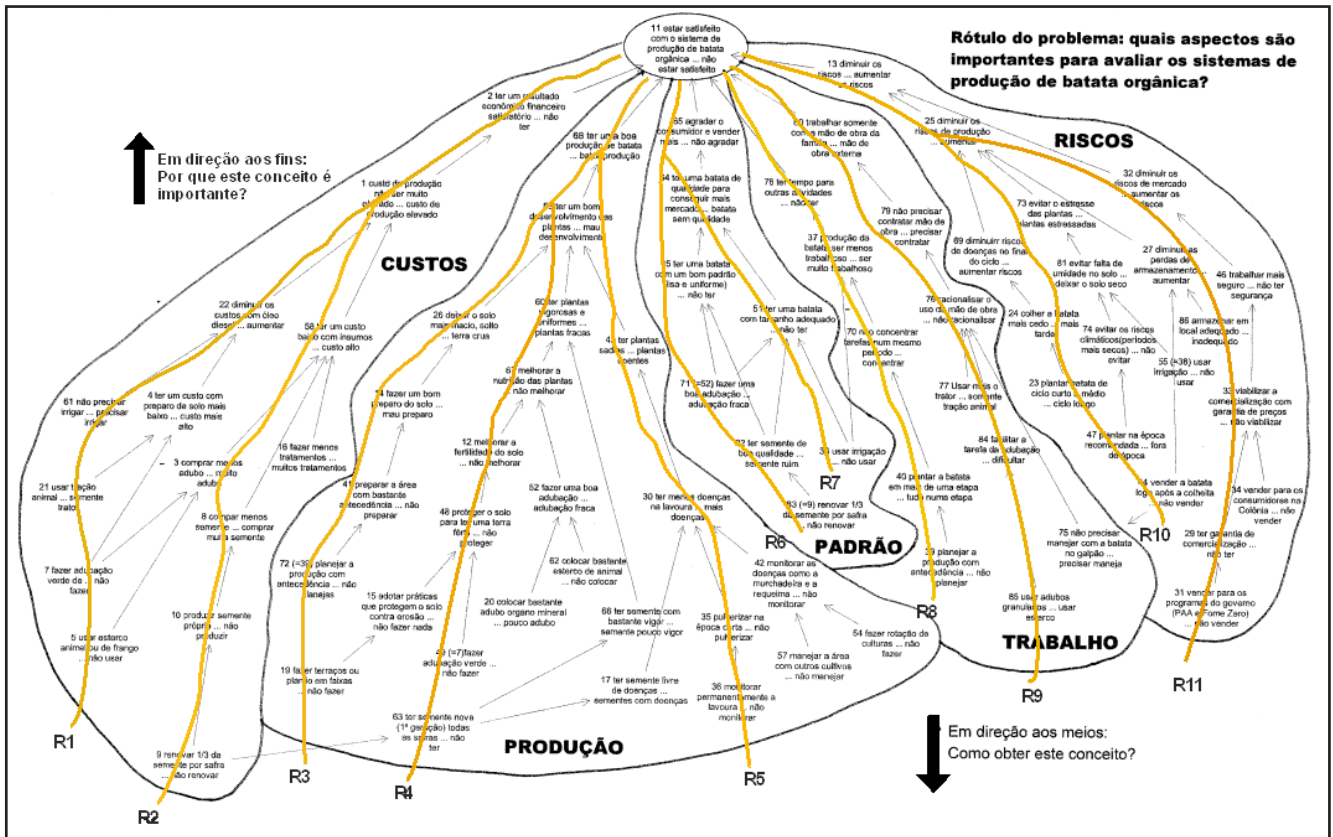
Rótulo do problema: quais aspectos são importantes para avaliar os sistemas de produção de batata orgânica?

11 estar satisfeito com o sistema de produção de batata orgânica ... não estar satisfeito

Em direção aos fins: Por que este conceito é importante?

2 ter um resultado econômico financeiro satisfatório ... não ter

13 diminuir os riscos ... aumentar os riscos

25 diminuir os riscos de produção ... aumentar

RISCOS

32 diminuir os riscos de mercado ... aumentar os riscos

55 agradar o consumidor e vender mais ... não agradar

68 ter uma boa produção de batata ... baixa produção

60 trabalhar somente com a mão de obra da família ... mão de obra externa

1 custo de produção não ser muito elevado ... custo de produção elevado

CUSTOS

64 ter uma batata de qualidade para conseguir mais mercado ... batata sem qualidade

78 ter tempo para outras atividades ... não ter

79 não precisar contratar mão de obra ... precisar contratar

73 evitar o estresse das plantas ... plantas estressadas

27 diminuir as perdas de armazenamento ... aumentar

46 trabalhar mais seguro ... não ter segurança

69 diminuir riscos de doenças no final do ciclo ... aumentar riscos

81 evitar falta de umidade no solo ... deixar o solo seco

59 ter um bom desenvolvimento das plantas ... mau desenvolvimento

37 produção da batata ser menos trabalhosa ... ser muito trabalhoso

5 ter uma batata com um bom padrão (lisa e uniforme) ... não ter

22 diminuir os custos com óleo diesel ... aumentar

58 ter um custo baixo com insumos ... custo alto

26 deixar o solo mais macio, solto ... terra crua

60 ter plantas vigorosas e uniformes ... plantas fracas

4 ter plantas sadias ... plantas doentes

51 ter uma batata com tamanho adequado ... não ter

76 racionalizar o uso da mão de obra ... não racionalizar

24 colher a batata mais cedo ... mais tarde

74 evitar os riscos climáticos(períodos mais secos) ... não evitar

86 armazenar em local adequado ... inadequado

70 não concentrar tarefas num mesmo período ... concentrar

55 (=38) usar irrigação ... não usar

61 não precisar irrigar ... precisar irrigar

4 ter um custo com preparo de solo mais baixo ... custo mais alto

14 fazer um bom preparo do solo ... mau preparo

67 melhorar a nutrição das plantas ... não melhorar

71 (=52) fazer uma boa adubação ... adubação fraca

77 Usar mais o trator ... somente tração animal

23 plantar batata de ciclo curto e médio ... ciclo longo

33 viabilizar a comercialização com garantia de preços ... não viabilizar

16 fazer menos tratamentos ... muitos tratamentos

21 usar tração animal ... somente trator

3 comprar menos adubo ... muito adubo

12 melhorar a fertilidade do solo ... não melhorar

22 ter semente de boa qualidade ... semente ruim

39 usar irrigação ... não usar

R7

84 facilitar a tarefa de adubação ... dificultar

47 plantar na época recomendada ... fora de época

41 preparar a área com bastante antecedência ... não preparar

52 fazer uma boa adubação ... adubação fraca

40 plantar a batata em mais de uma etapa ... tudo numa etapa

8 comprar menos semente ... comprar muita semente

48 proteger o solo para ter uma terra fértil ... não proteger

30 ter menos doenças na lavoura ... mais doenças

83 (=9) renovar 1/3 da semente por safra ... não renovar

4 vender a batata logo após a colheita ... não vender

R10

34 vender para os consumidores na Colônia ... não vender

7 fazer adubação verde de ... não fazer

62 colocar bastante esterco de animal ... não colocar

R6

PADRÃO

29 planejar a produção com antecedência ... não planejar

75 não precisar manejar com a batata no galpão ... precisar maneja

29 ter garantia de comercialização ... não ter

72 (=39) planejar a produção com antecedência ... não planejas

42 monitorar as doenças como a murchadeira e a requeima ... não monitorar

R8

10 produzir semente própria ... não produzir

15 adotar práticas que protegem o solo contra erosão ... não fazer nada

20 colocar bastante adubo organo mineral ... pouco adubo

66 ter semente com bastante vigor ... semente pouco vigor

35 pulverizar na época certa ... não pulverizar

54 fazer rotação de culturas ... não fazer

85 usar adubos granulados ... usar esterco

31 vender para os programas do governo (PAA e Fome Zero) ... não vender

5 usar esterco animal ou de frango ... não usar

TRABALHO

19 fazer terraços ou plantio em faixas ... não fazer

49 (=7)fazer adubação verde ... não fazer

57 manejar a área com outros cultivos ... não manejar

R9

R11

17 ter semente livre de doenças ... sementes com doenças

36 monitorar permanentemente a lavoura ... não monitorar

R1

63 ter semente nova (1ª geração) todas as safras ... não ter

Em direção aos meios: Como obter este conceito?

9 renovar 1/3 da semente por safra ... não renovar

R3

PRODUÇÃO

R4

R5

R2